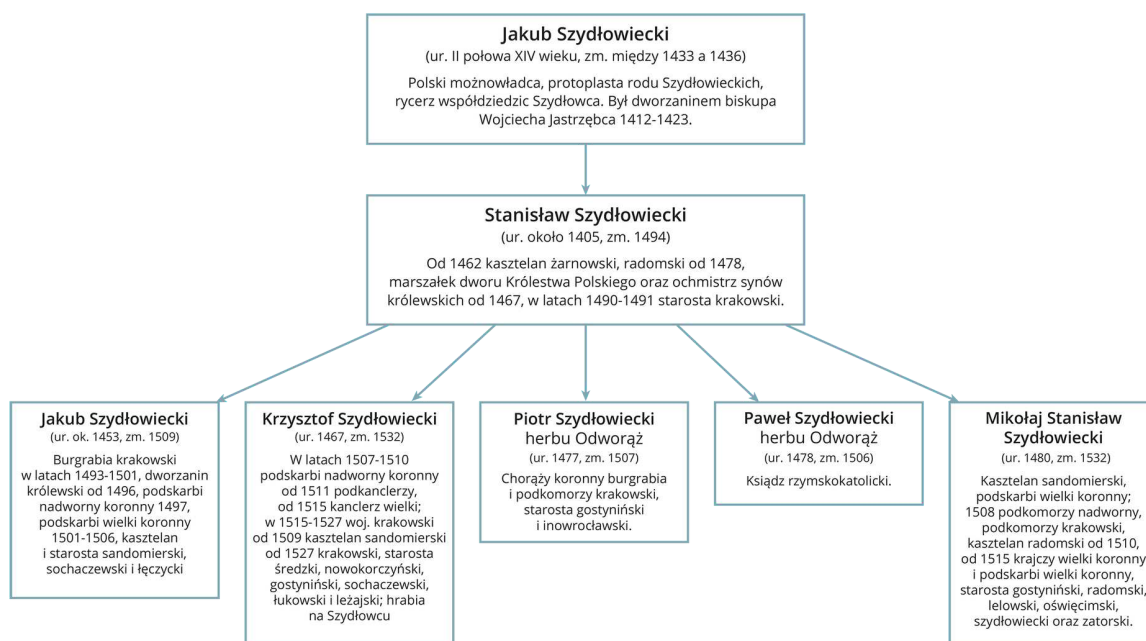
Jakub Szydłowiecki
(ur. II połowa XIV wieku, zm. między 1433 a 1436)

Polski możnowładca, protoplasta rodu Szydłowieckich, rycerz współdziedzic Szydłowca. Był dworzaninem biskupa Wojciecha Jastrzębca 1412-1423.

Stanisław Szydłowiecki
(ur. około 1405, zm. 1494)

Od 1462 kasztelan żarnowski, radomski od 1478, marszałek dworu Królestwa Polskiego oraz ochmistrz synów królewskich od 1467, w latach 1490-1491 starosta krakowski.

Jakub Szydłowiecki
(ur. ok. 1453, zm. 1509)

Burgrabia krakowski w latach 1493-1501, dworzanin królewski od 1496, podskarbi nadworny koronny 1497, podskarbi wielki koronny 1501-1506, kasztelan i starosta sandomierski, sochaczewski i łęczycki

Krzysztof Szydłowiecki
(ur. 1467, zm. 1532)

W latach 1507-1510 podskarbi nadworny koronny od 1511 podkanclerzy, od 1515 kanclerz wielki; w 1515-1527 woj. krakowski od 1509 kasztelan sandomierski od 1527 krakowski, starosta średzki, nowokorczyński, gostyniński, sochaczewski, łukowski i leżajski; hrabia na Szydłowcu

Piotr Szydłowiecki
herbu Odwrąż
(ur. 1477, zm. 1507)

Chorąży koronny burgrabia i podkomorzy krakowski, starosta gostyniński i inowrocławski.

Paweł Szydłowiecki
herbu Odwrąż
(ur. 1478, zm. 1506)

Ksiądz rzymskokatolicki.

Mikołaj Stanisław Szydłowiecki
(ur. 1480, zm. 1532)

Kasztelan sandomierski, podskarbi wielki koronny; 1508 podkomorzy nadworny, podkomorzy krakowski, kasztelan radomski od 1510, od 1515 krajczy wielki koronny i podskarbi wielki koronny, starosta gostyniński, radomski, lelowski, oświęcimski, szydłowiecki oraz zatorski.